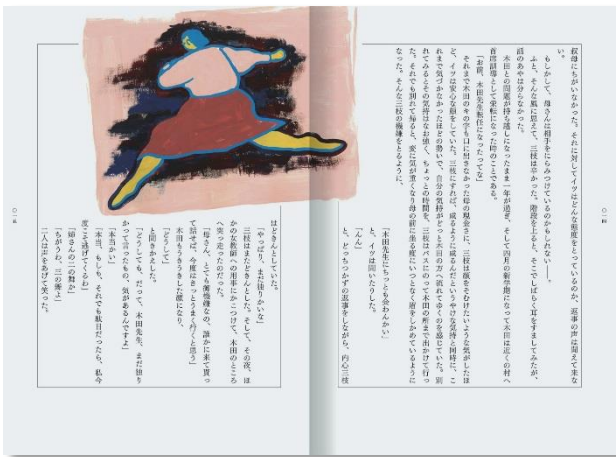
叔母にちがいなかった。それに対してイツ子がどんな態度をとっているのか、返事の声は聞えてこない。

もしかして、母さんは相手をにらみつけているのかもしれない――。

ふと、そんな風に思えて、三枝はゆかった。唐突を上るも、そこでしばらく耳をすましてみたが、道のあやは分らなかった。

木田との間柄が持ち越しになったまま一年が過ぎ、そして四月の新学期になって木田は近くの村へ音信間隔として栄転になった時のことである。

「お母、木田先生転任になったって」

それまで木田先生のその字も口に出さなかった母の飯食会に、三枝は顔をそむけたいような気がしたけど、イツ子は安心な顔をしていた。三枝にすれば、成るように成るだけなのやり場のない気持と同時に、これまで気がつかなかったほどの勢いで、自分の気持がどっと木田の方へ流れてゆくのを感じていた。別れてみるとその気持は余計強く、ちょっとの時間を、三枝はバスにのって木田の村まで出かけて行った。それでも別れて帰ると、妙に気が遠くなり母の顔に重る度にいっそうな寂しさがわいてくるように。

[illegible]

「木田先生にちっとも会わんかい」

と、イツ子は問いたりした。

「ん」

と、どっちつかずの返事をしながら、内心三枝

一〇一

はどきんとしていた。

「やっぱり、まだ出かいな」

三枝はまだだまんとした。そして、その夜、ほかの女教師への用事にかこつけて、木田のところへ突っ走ったのだった。

「母さん、とても機嫌な鉛、誰かに来て貰って話をせんと、今度こそは少しもうまく行くと思う」

木田はちっとも思う顔をしない。

「どうして」

と問いかけると、

「どうしてったって、だって、木田先生、まだ独りかどうかさあ。あの人のだから、気がある人ですよ」

「本当かい」

「本当、もしも、それでも駄目だったら、私今度こそ逃げてしまうの」

「姉さんの二の舞か」

「ちがうの、三の舞よ」

二人は声をあげて笑った。

一〇〇